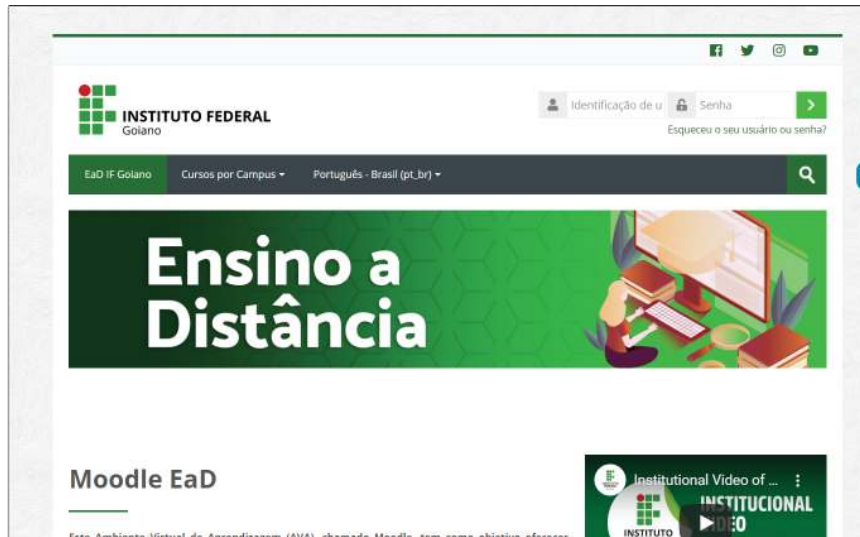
INSTITUTO FEDERAL
Goiano

Identificação de u
Senha
Esqueceu o seu usuário ou senha?

EaD IF Goiano
Cursos por Campus
Português - Brasil (pt_br)

Ensino a Distância

Moodle EaD

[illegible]

Institutional Video of ...
INSTITUCIONAL
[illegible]DEO
INSTITUTO